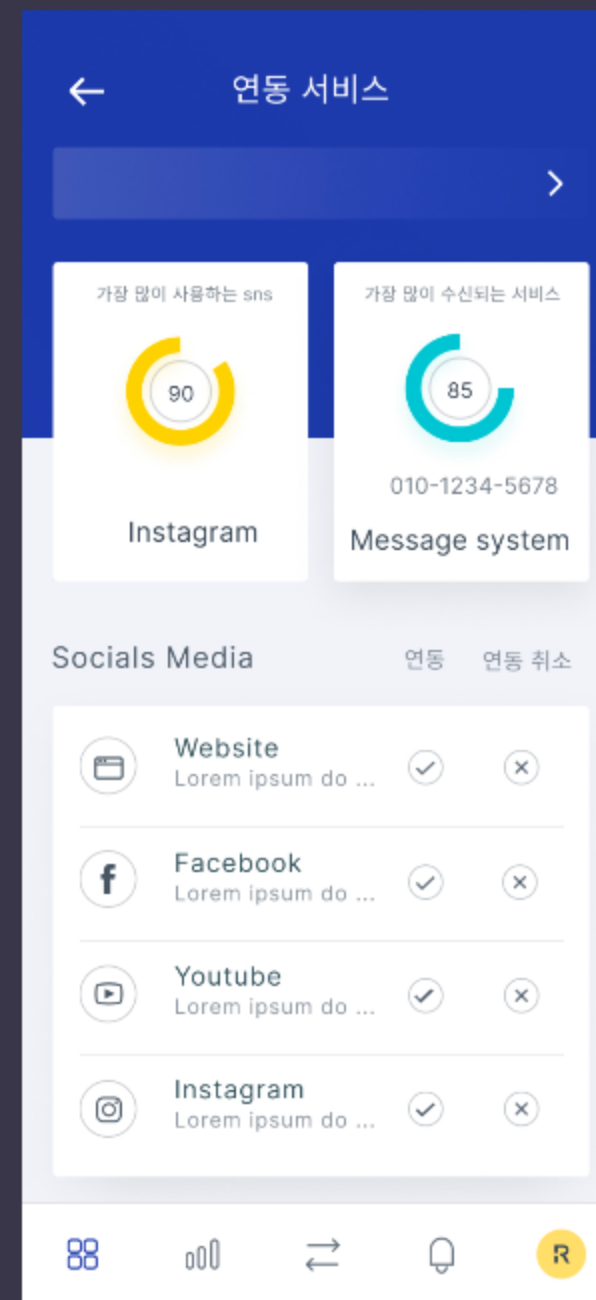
연동 서비스

가장 많이 사용하는 sns

90

Instagram

가장 많이 수신되는 서비스

85

010-1234-5678

Message system

Socials Media

연동

연동 취소

Website
Lorem ipsum do ...

Facebook
Lorem ipsum do ...

Youtube
Lorem ipsum do ...

Instagram
Lorem ipsum do ...

R